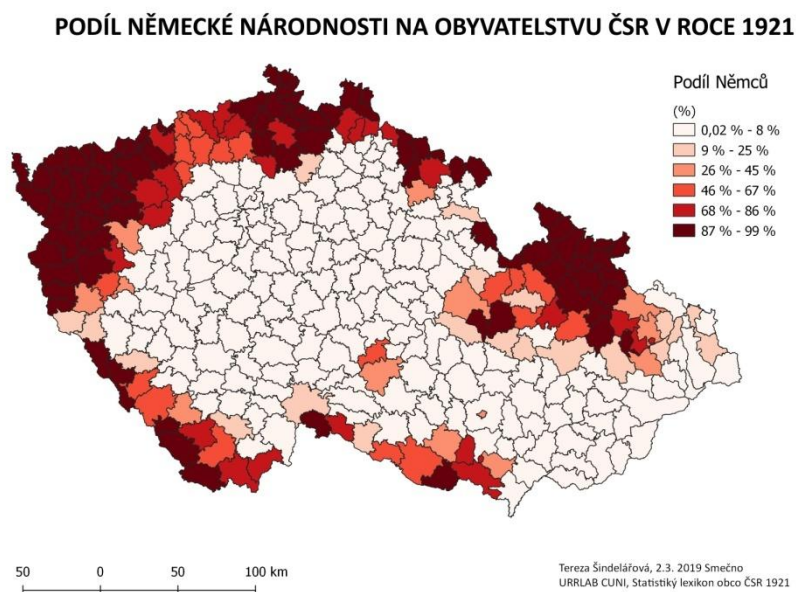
PODÍL NĚMECKÉ NÁRODNOSTI NA OBYVATELSTVU ČSR V ROCE 1921

Podíl Němců
(%)
0,02 % - 8 %
9 % - 25 %
26 % - 45 %
46 % - 67 %
68 % - 86 %
87 % - 99 %

50 0 50 100 km

Tereza Šindelářová, 2.3. 2019 Smečno
URRLAB CUNI, Statistický lexikon obco ČSR 1921